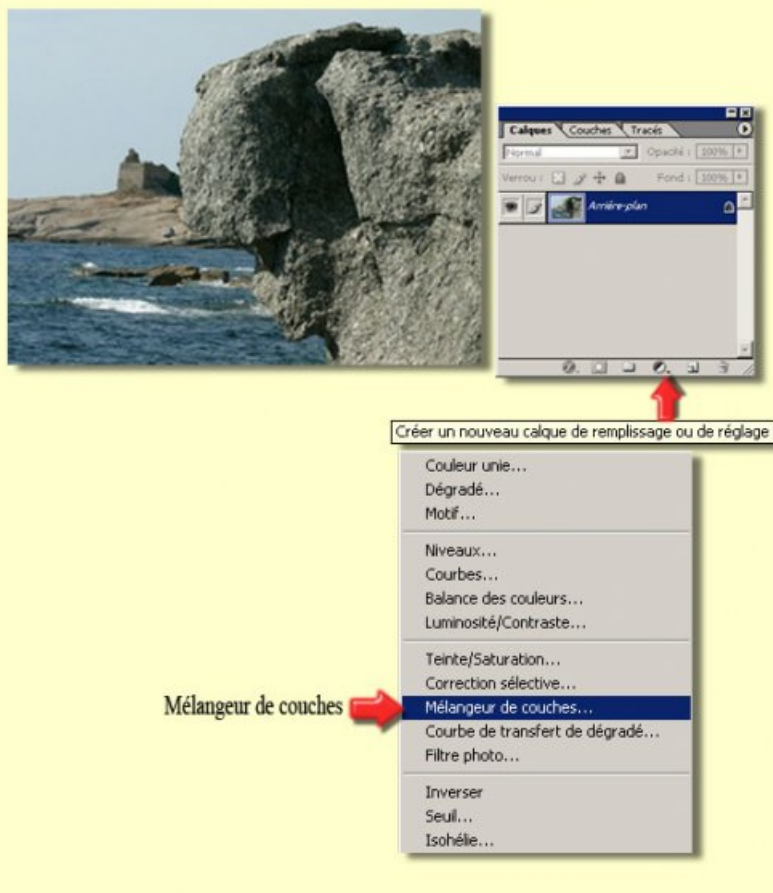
Calques Couches Tracés

Normal

Opacité : 100%

Verrou :

Fond : 100%

Arrière-plan

Créer un nouveau calque de remplissage ou de réglage

Couleur unie...
Dégradé...
Motif...

Niveaux...
Courbes...
Balance des couleurs...
Luminosité/Contraste...

Teinte/Saturation...
Correction sélective...
Mélangeur de couches...
Courbe de transfert de dégradé...
Filtre photo...

Inverser
Seuil...
Isohélie...

Mélangeur de couches